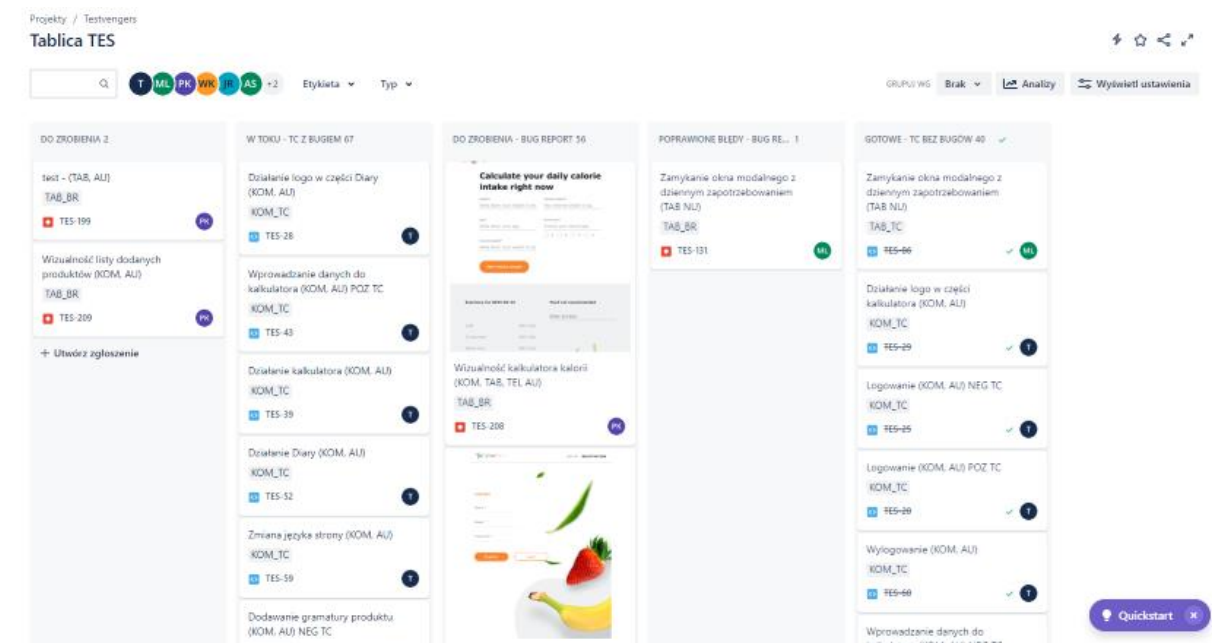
Projekty / Testvengers

Tablica TES

T ML PK WK JR AS +2 Etykieta Typ

GRUPUJ WG Brak Analizy Wyświetl ustawienia

DO ZROBIENIA 2

test - (TAB, AU)
TAB_BR
TES-199 PK

Wizualność listy dodanych produktów (KOM, AU)
TAB_BR
TES-209 PK

+ Utwórz zgłoszenie

W TOKU - TC Z BUGIEM 67

Działanie logo w części Diary (KOM, AU)
KOM_TC
TES-28 T

Wprowadzanie danych do kalkulatora (KOM, AU) POZ TC
KOM_TC
TES-43 T

Działanie kalkulatora (KOM, AU)
KOM_TC
TES-39 T

Działanie Diary (KOM, AU)
KOM_TC
TES-52 T

Zmiana języka strony (KOM, AU)
KOM_TC
TES-59 T

Dodawanie gramatury produktu (KOM, AU) NEG TC

DO ZROBIENIA - BUG REPORT 56

Calculate your daily calorie intake right now

Wizualność kalkulatora kalorii (KOM, TAB, TEL AU)
TAB_BR
TES-208 PK

POPRAWIONE BŁĘDY - BUG RE... 1

Zamykanie okna modalnego z dziennym zapotrzebowaniem (TAB NU)
TAB_BR
TES-131 ML

GOTOWE - TC BEZ BUGÓW 40

Zamykanie okna modalnego z dziennym zapotrzebowaniem (TAB NU)
TAB_TC
TES-86 ML

Działanie logo w części kalkulatora (KOM, AU)
KOM_TC
TES-29 T

Logowanie (KOM, AU) NEG TC
KOM_TC
TES-25 T

Logowanie (KOM, AU) POZ TC
KOM_TC
TES-20 T

Wylogowanie (KOM, AU)
KOM_TC
TES-60 T

Wprowadzanie danych do

Quickstart